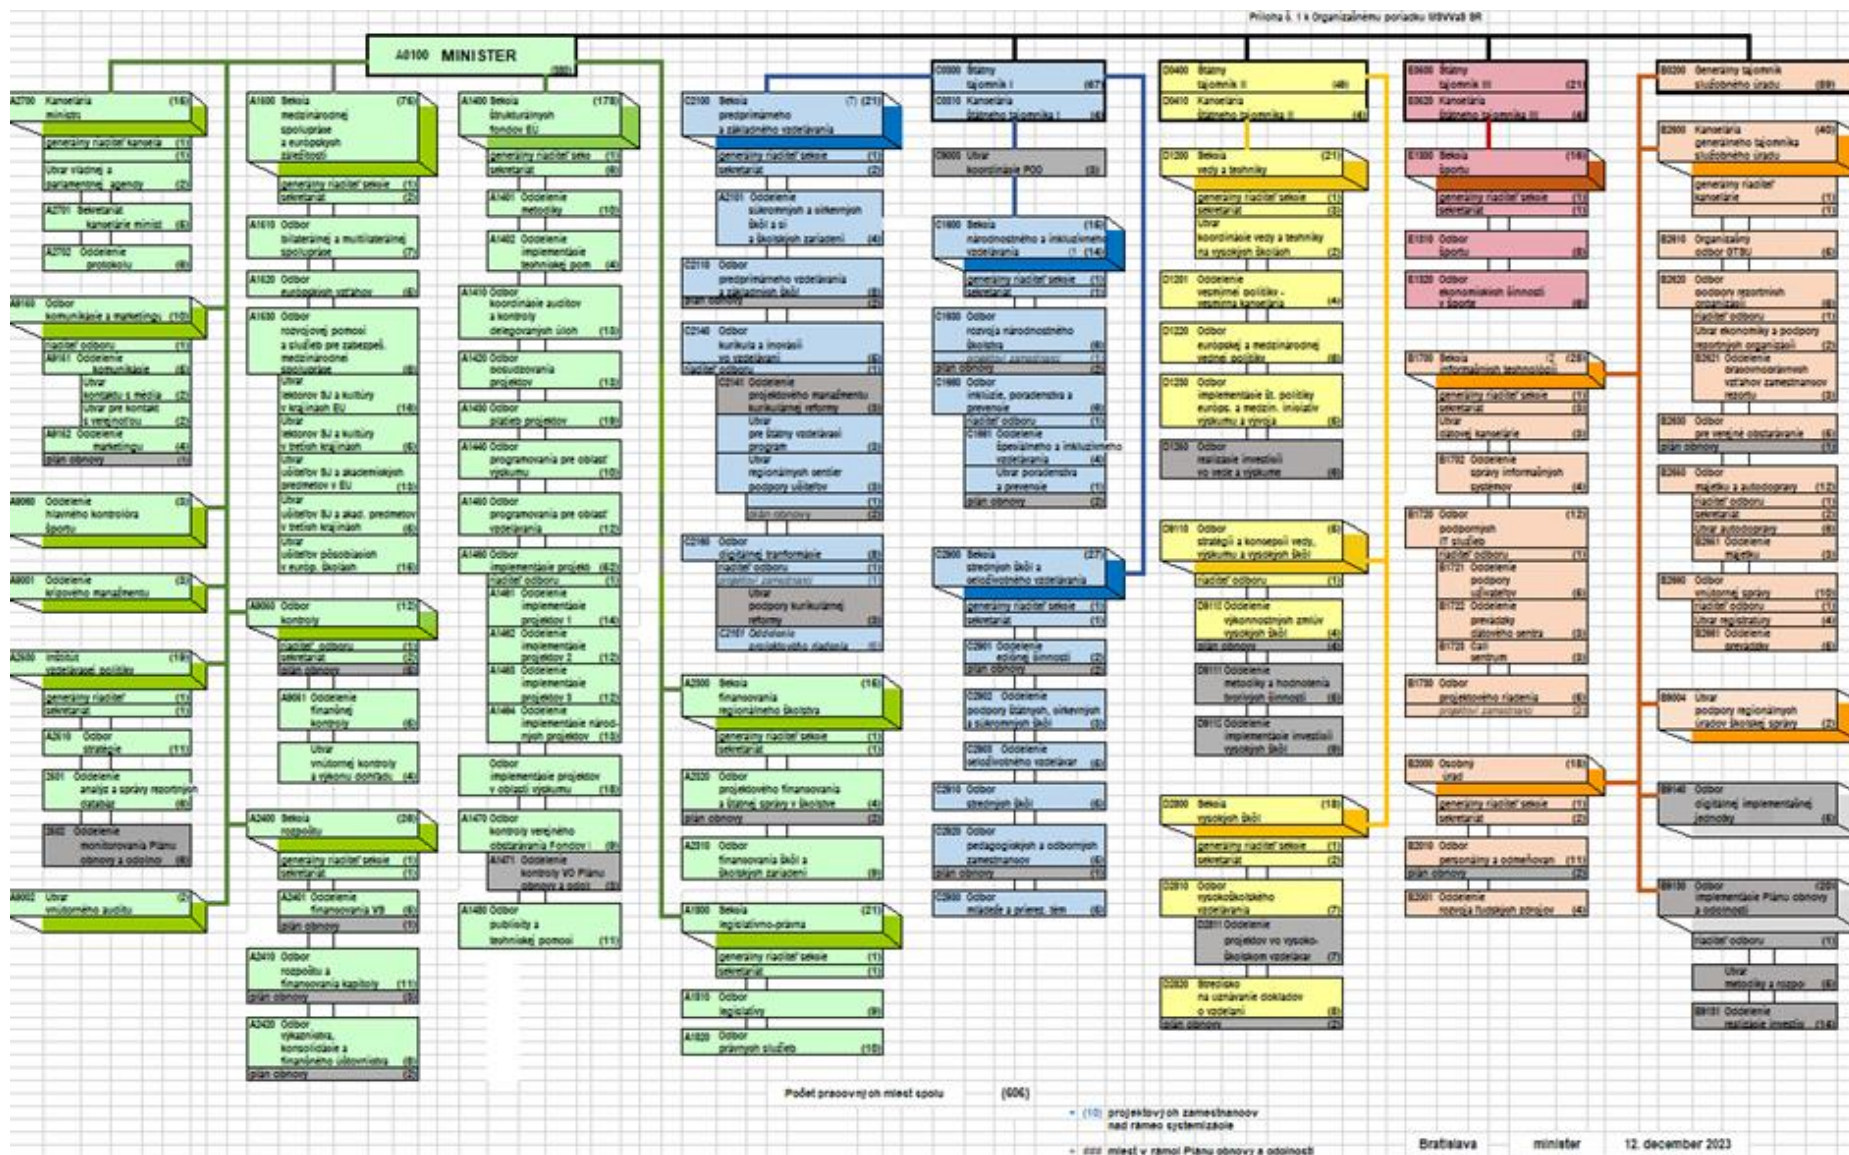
Príloha č. 1 k Organizačnému poriadku MŠVVaŠ SR

A0100 MINISTER (880)

A2700 Kancelária ministra (16)
generálny riaditeľ kancelá (1)
(1)
Útvar vládnej a parlamentnej agendy (2)
A2701 Sekretariát kancelárie minist (6)
A2702 Oddelenie protokolu (6)

A8100 Odbor komunikácie a marketingu (10)
riaditeľ odboru (1)
A8101 Oddelenie komunikácie (6)
Útvar kontaktu s médiami (2)
Útvar pre kontakt s verejnosťou (2)
A8102 Oddelenie marketingu (4)
plán obnovy (1)

A8000 Oddelenie hlavného kontrolóra športu (3)

A8001 Oddelenie krízového manažmentu (5)

A2600 Inštitút vzdelávacej politiky (19)
generálny riaditeľ (1)
sekretariát (1)
A2610 Odbor stratégie (11)
2601 Oddelenie analýz a správy rezortných databáz (6)
2602 Oddelenie monitorovania Plánu obnovy a odolnosti (6)

A8002 Útvar vnútorného auditu (2)

A1600 Sekcia medzinárodnej spolupráce a európskych záležitostí (76)
generálny riaditeľ sekcie (1)
sekretariát (2)
A1610 Odbor bilaterálnej a multilaterálnej spolupráce (7)
A1620 Odbor európskych vzťahov (6)
A1630 Odbor rozvojovej pomoci a služieb pre zabezpeč. medzinárodnej spolupráce (6)
Útvar lektorov SJ a kultúry v krajinách EÚ (16)
Útvar lektorov SJ a kultúry v tretích krajinách (6)
Útvar učiteľov SJ a akademických predmetov v EÚ (13)
Útvar učiteľov SJ a akad. predmetov v tretích krajinách (6)
Útvar učiteľov pôsobiacich v európ. školách (16)

A8050 Odbor kontroly (12)
riaditeľ odboru (1)
sekretariát (1)
plán obnovy (6)
A8051 Oddelenie finančnej kontroly (6)
Útvar vnútornej kontroly a vybav. sťažností (4)

A2400 Sekcia rozpočtu (26)
generálny riaditeľ sekcie (1)
sekretariát (1)
A2401 Oddelenie financovania VŠ (6)
plán obnovy (1)
A2410 Odbor rozpočtu a financovania kapitoly (11)
plán obnovy (5)
A2420 Odbor výkazníctva, konsolidácie a finančného účtovníctva (6)
plán obnovy (2)

A1400 Sekcia štrukturálnych fondov EÚ (178)
generálny riaditeľ sekcie (1)
sekretariát (6)
A1401 Oddelenie metodiky (10)
A1402 Oddelenie implementácie technickej pom. (4)
A1410 Odbor koordinácie auditov a kontroly delegovaných úloh (10)
A1420 Odbor posudzovania projektov (13)
A1430 Odbor platieb projektov (19)
A1440 Odbor programovania pre oblasť výskumu (10)
A1450 Odbor programovania pre oblasť vzdelávania (12)
A1460 Odbor implementácie projekt. (62)
riaditeľ odboru (1)
A1461 Oddelenie implementácie projektov 1 (14)
A1462 Oddelenie implementácie projektov 2 (12)
A1463 Oddelenie implementácie projektov 3 (12)
A1464 Oddelenie implementácie národných projektov (13)
Odbor implementácie projektov v oblasti výskumu (18)
A1470 Odbor kontroly verejného obstarávania Fondov i (9)
A1471 Oddelenie kontroly VO Plánu obnovy a odol. (3)
A1480 Odbor publicity a technickej pomoci (11)

C2100 Sekcia predprimárneho a základného vzdelávania (7) (21)
generálny riaditeľ sekcie (1)
sekretariát (2)
A2101 Oddelenie súkromných a cirkevných škôl a ší a školských zariadení (4)
C2110 Odbor predprimárneho vzdelávania a základných škôl (8)
plán obnovy (2)
C2140 Odbor kurikula a inovácií vo vzdelávaní (6)
riaditeľ odboru (1)
C2141 Oddelenie projektového manažmentu kurikulárnej reformy (3)
Útvar pre štátny vzdelávací program (3)
Útvar regionálnych centier podpory učiteľov (3)
(1)
plán obnovy (2)
C2160 Odbor digitálnej tranformácie (8)
riaditeľ odboru (1)
projektový zamestnanec (1)
Útvar podpory kurikulárnej reformy (3)
C2161 Oddelenie projektového riadenia (6)

A2300 Sekcia financovania regionálneho školstva (16)
generálny riaditeľ sekcie (1)
sekretariát (1)
A2320 Odbor projektového financovania a štátnej správy v školstve (4)
plán obnovy (2)
A2310 Odbor financovania škôl a školských zariadení (9)

A1800 Sekcia legislatívno-právna (21)
generálny riaditeľ sekcie (1)
sekretariát (1)
A1810 Odbor legislatívy (9)
A1820 Odbor právnych služieb (10)

C0300 Štátny tajomník I (67)
C0310 Kancelária štátneho tajomníka I (4)
C9000 Útvar koordinácie POO (3)
C1600 Sekcia národnostného a inkluzívneho vzdelávania (1) (14)
generálny riaditeľ sekcie (1)
sekretariát (1)
C1600 Odbor rozvoja národnostného školstva (6)
projektový zamestnanec (1)
plán obnovy (2)
C1660 Odbor inklúzie, poradenstva a prevencie (6)
riaditeľ odboru (1)
C1661 Oddelenie špeciálneho a inkluzívneho vzdelávania (4)
Útvar poradenstva a prevencie (1)
plán obnovy (2)
C2900 Sekcia stredných škôl a celoživotného vzdelávania (27)
generálny riaditeľ sekcie (1)
sekretariát (1)
C2901 Oddelenie edičnej činnosti (2)
C2902 Oddelenie podpory štátnych, cirkevných a súkromných škôl (3)
C2903 Oddelenie celoživotného vzdelávania (6)
C2910 Odbor stredných škôl (6)
C2920 Odbor pedagogických a odborných zamestnancov (6)
plán obnovy (1)
C2930 Odbor mládeže a prierez. tém (6)

D0400 Štátny tajomník II (48)
D0410 Kancelária štátneho tajomníka II (4)
D1200 Sekcia vedy a techniky (21)
generálny riaditeľ sekcie (1)
sekretariát (3)
Útvar koordinácie vedy a techniky na vysokých školách (2)
D1201 Oddelenie vedeckej politiky - vedecká kancelária (4)
D1220 Odbor európskej a medzinárodnej vednej politiky (6)
D1250 Odbor implementácie št. politiky europ. a medzin. iniciatív výskumu a vývoja (6)
D1260 Odbor realizácie investícií vo vede a výskume (6)
D8110 Odbor stratégií a koncepcií vedy, výskumu a vysokých škôl (6)
riaditeľ odboru (1)
D8111 Oddelenie výkonnostných zmlúv vysokých škôl (4)
plán obnovy (1)
D8112 Oddelenie metodiky a hodnotenia tvorivých činností (6)
D8113 Oddelenie implementácie investícií vysokých škôl (6)
D2800 Sekcia vysokých škôl (18)
generálny riaditeľ sekcie (1)
sekretariát (2)
D2810 Odbor vysokoškolského vzdelávania (7)
D2811 Oddelenie projektov vo vysokoškolskom vzdelávaní (7)
D2820 Stredisko na uznávanie dokladov o vzdelaní (8)
plán obnovy (2)

E0600 Štátny tajomník III (21)
E0620 Kancelária štátneho tajomníka III (4)
E1800 Sekcia športu (16)
generálny riaditeľ sekcie (1)
sekretariát (1)
E1810 Odbor športu (8)
E1820 Odbor ekonomických činností v športe (6)
B1700 Sekcia informačných technológií (1) (28)
generálny riaditeľ sekcie (1)
sekretariát (1)
Útvar dátovej kancelárie (3)
B1702 Oddelenie správy informačných systémov (4)
B1720 Odbor podporných IT služieb (12)
riaditeľ odboru (1)
B1721 Oddelenie podpory užívateľov (6)
B1722 Oddelenie prevádzky dátového centra (3)
B1723 Call centrum (3)
B1750 Odbor projektového riadenia (6)
projektový zamestnanec (1)
B2000 Osobný úrad (18)
generálny riaditeľ sekcie (1)
sekretariát (2)
B2010 Odbor personálny a odmeňovan. (11)
plán obnovy (2)
B2001 Oddelenie rozvoja ľudských zdrojov (4)

B0200 Generálny tajomník služobného úradu (89)
B2600 Kancelária generálneho tajomníka služobného úradu (40)
generálny riaditeľ kancelárie (1)
(1)
B2610 Organizačný odbor GTSÚ (6)
B2620 Odbor podpory rezortných organizácií (6)
riaditeľ odboru (1)
Útvar ekonomiky a podpory rezortných organizácií (2)
B2621 Oddelenie pracovnoprávnych vzťahov zamestnancov rezortu (3)
B2630 Odbor pre verejné obstarávanie (6)
plán obnovy (1)
B2660 Odbor majetku a autodopravy (12)
riaditeľ odboru (1)
sekretariát (2)
Útvar autodopravy (6)
B2661 Oddelenie majetku (3)
B2690 Odbor vnútornej správy (10)
riaditeľ odboru (1)
Útvar registratúry (4)
B2691 Oddelenie prevádzky (6)
B9004 Útvar podpory regionálnych úradov školskej správy (2)
B9140 Odbor digitálnej implementačnej jednotky (6)
B9150 Odbor implementácie Plánu obnovy a odolnosti (20)
riaditeľ odboru (1)
Útvar metodiky a rozpo (6)
B9151 Oddelenie realizácie investíc (14)

Počet pracovných miest spolu (606)

(10) projektových zamestnancov nad rámec systemizácie

(##) miest v rámci Plánu obnovy a odolnosti

Bratislava minister 12. december 2023